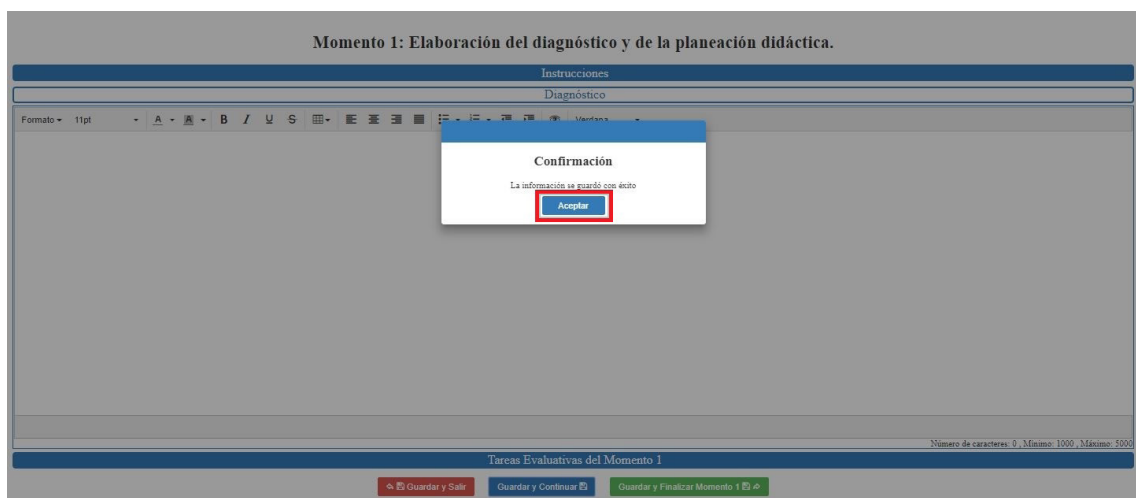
Momento 1: Elaboración del diagnóstico y de la planeación didáctica.

Instrucciones

Diagnóstico

Formato 11pt A B I U S Verdana

Confirmación

La información se guardó con éxito

Aceptar

Número de caracteres: 0 , Mínimo: 1000 , Máximo: 5000

Tareas Evaluativas del Momento 1

Guardar y Salir

Guardar y Continuar

Guardar y Finalizar Momento 1